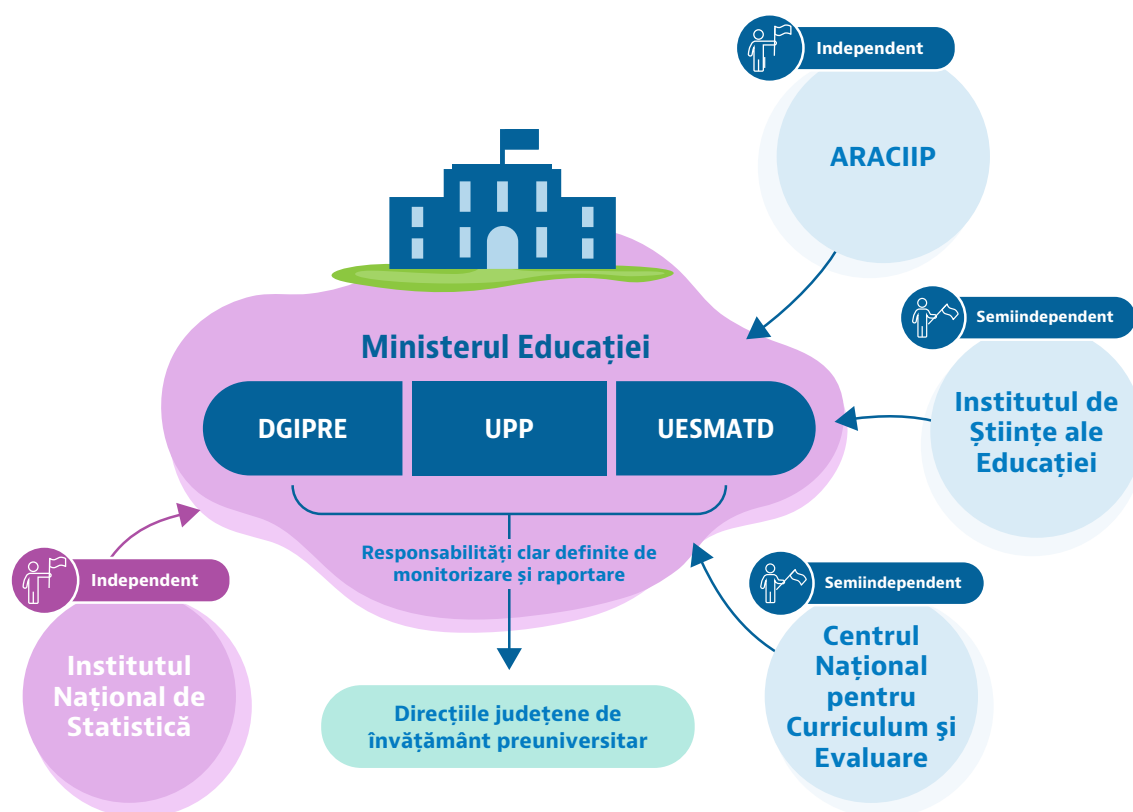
Independent

ARACIIP

Semiindependent

Institutul de Științe ale Educației

Ministerul Educației

DGIPRE

UPP

UESMATD

Responsabilități clar definite de monitorizare și raportare

Semiindependent

Centrul Național pentru Curriculum şi Evaluare

Independent

Institutul Național de Statistică

Direcțiile județene de învățământ preuniversitar